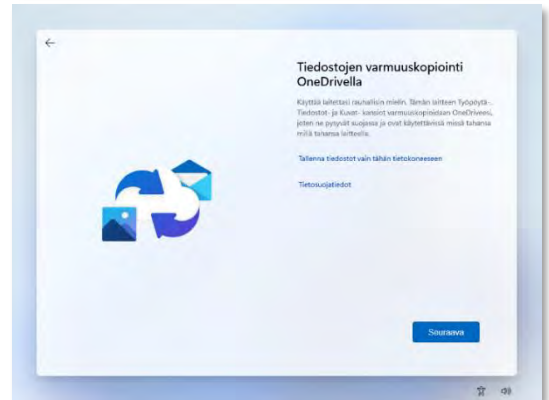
Tiedostojen varmuuskopiointi OneDrivella

Käytä laitettasi rauhallisin mielin. Tämän laitteen Työpöytä-, Tiedostot- ja Kuvat- kansiot varmuuskopioidaan OneDriveesi, jotta ne pysyvät suojassa ja ovat käytettävissä missä tahansa millä tahansa laitteella.

Tallenna tiedostot vain tähän tietokoneeseen

Tietosuojatiedot

Seuraava